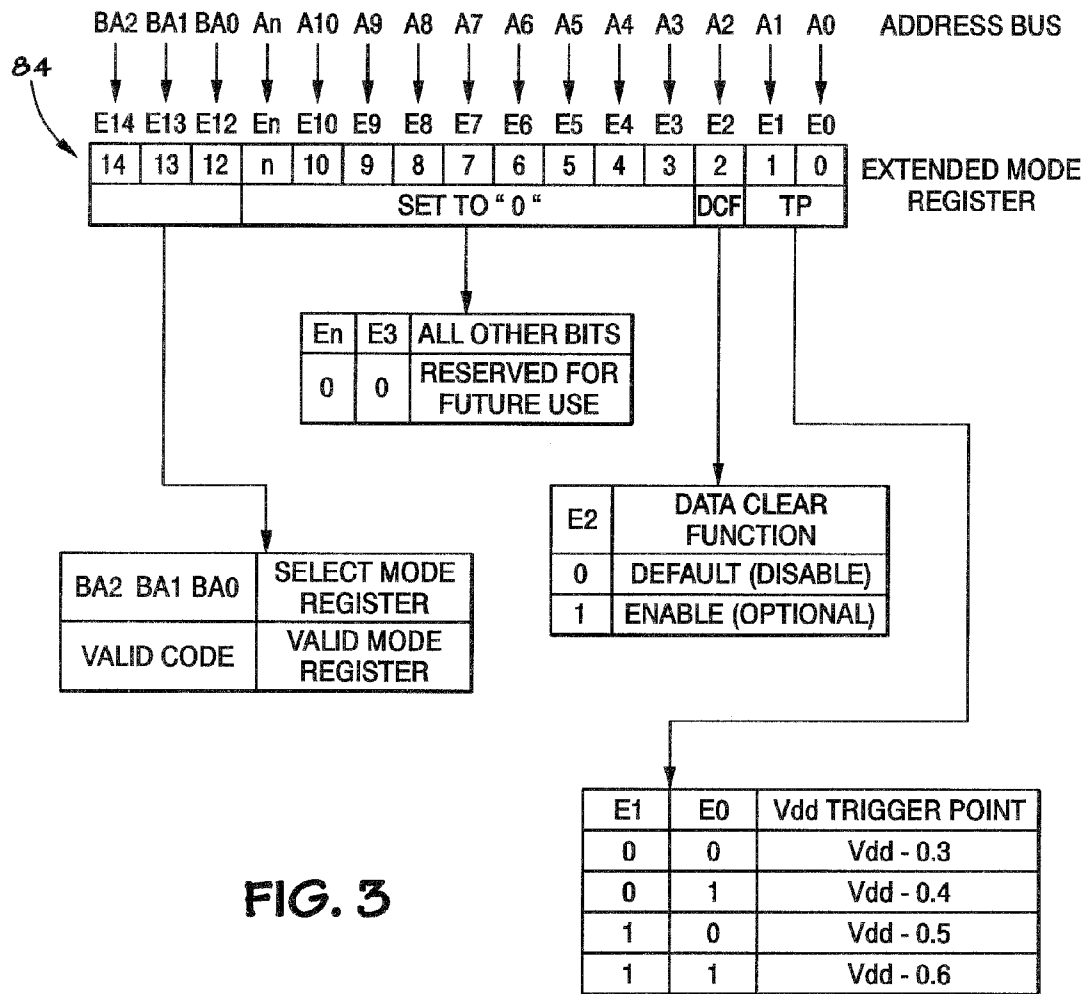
BA2 BA1 BA0 An A10 A9 A8 A7 A6 A5 A4 A3 A2 A1 A0 ADDRESS BUS

84

E14 E13 E12 En E10 E9 E8 E7 E6 E5 E4 E3 E2 E1 E0

| 14 | 13 | 12 | n | 10 | 9 | 8 | 7 | 6 | 5 | 4 | 3 | 2 | 1 | 0 |
|---|---|---|---|---|---|---|---|---|---|---|---|---|---|---|
| | | | SET TO " 0 " | | | | | | | | | DCF | TP | |

EXTENDED MODE REGISTER

| En | E3 | ALL OTHER BITS |
|---|---|---|
| 0 | 0 | RESERVED FOR FUTURE USE |

| E2 | DATA CLEAR FUNCTION |
|---|---|
| 0 | DEFAULT (DISABLE) |
| 1 | ENABLE (OPTIONAL) |

| BA2 BA1 BA0 | SELECT MODE REGISTER |
|---|---|
| VALID CODE | VALID MODE REGISTER |

| E1 | E0 | Vdd TRIGGER POINT |
|---|---|---|
| 0 | 0 | Vdd - 0.3 |
| 0 | 1 | Vdd - 0.4 |
| 1 | 0 | Vdd - 0.5 |
| 1 | 1 | Vdd - 0.6 |

FIG. 3